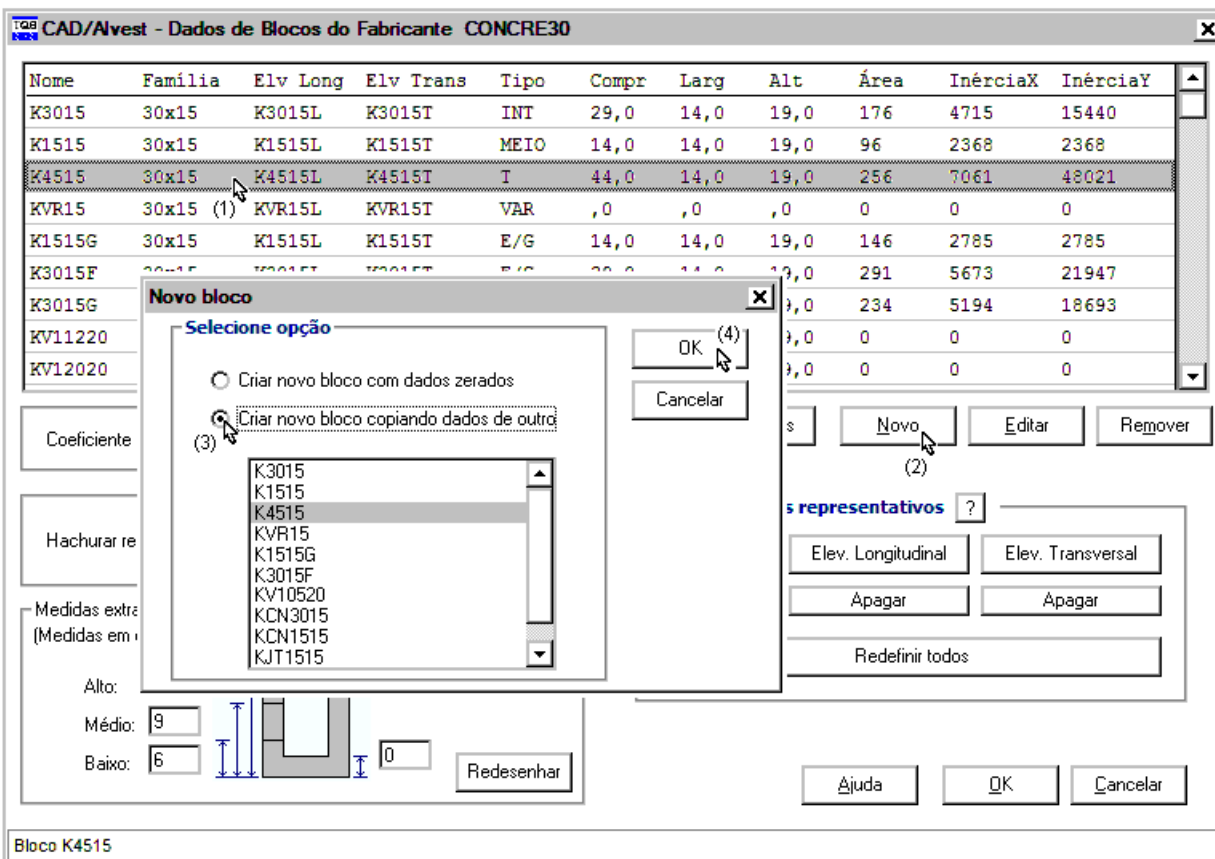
TQS CAD/Alvest - Dados de Blocos do Fabricante CONCRE30

| Nome | Família | Elv Long | Elv Trans | Tipo | Compr | Larg | Alt | Área | InérciaX | InérciaY |
|---|---|---|---|---|---|---|---|---|---|---|
| K3015 | 30x15 | K3015L | K3015T | INT | 29,0 | 14,0 | 19,0 | 176 | 4715 | 15440 |
| K1515 | 30x15 | K1515L | K1515T | MEIO | 14,0 | 14,0 | 19,0 | 96 | 2368 | 2368 |
| K4515 | 30x15 | K4515L | K4515T | T | 44,0 | 14,0 | 19,0 | 256 | 7061 | 48021 |
| KVR15 | 30x15 (1) | KVR15L | KVR15T | VAR | ,0 | ,0 | ,0 | 0 | 0 | 0 |
| K1515G | 30x15 | K1515L | K1515T | E/G | 14,0 | 14,0 | 19,0 | 146 | 2785 | 2785 |
| K3015F | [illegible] | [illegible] | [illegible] | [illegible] | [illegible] | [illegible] | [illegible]9,0 | 291 | 5673 | 21947 |
| K3015G | | | | | | | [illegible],0 | 234 | 5194 | 18693 |
| KV11220 | | | | | | | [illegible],0 | 0 | 0 | 0 |
| KV12020 | | | | | | | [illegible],0 | 0 | 0 | 0 |

Novo bloco

Selecione opção

Criar novo bloco com dados zerados

Criar novo bloco copiando dados de outro

(3)

K3015
K1515
K4515
KVR15
K1515G
K3015F
KV10520
KCN3015
KCN1515
KJT1515

OK (4)

Cancelar

Coeficiente

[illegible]s

Novo

(2)

Editar

Remover

Hachurar re

s representativos ?

Elev. Longitudinal

Elev. Transversal

Apagar

Apagar

Redefinir todos

Medidas extra

(Medidas em

Alto:

Médio: 9

Baixo: 6

0

Redesenhar

Ajuda

OK

Cancelar

Bloco K4515